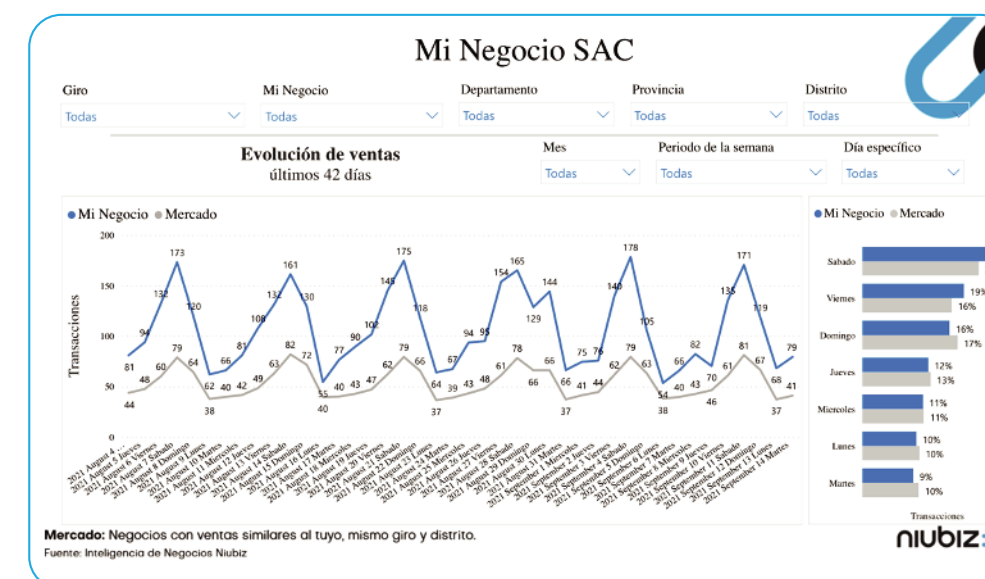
Mi Negocio SAC

Giro
Todas

Mi Negocio
Todas

Departamento
Todas

Provincia
Todas

Distrito
Todas

Evolución de ventas
últimos 42 días

Mes
Todas

Periodo de la semana
Todas

Día específico
Todas

● Mi Negocio ● Mercado

200
150
100
50
0

Transacciones

81, 94, 132, 173, 120, 62, 66, 81, 108, 132, 161, 130, 55, 77, 90, 102, 146, 175, 118, 64, 67, 94, 95, 154, 165, 129, 144, 66, 75, 76, 140, 178, 105, 54, 66, 82, 135, 171, 119, 68, 79

44, 48, 60, 79, 64, 38, 40, 42, 49, 63, 82, 72, 40, 40, 43, 47, 62, 79, 66, 37, 39, 43, 48, 61, 78, 66, 66, 37, 41, 44, 62, 79, 63, 38, 40, 43, 46, 70, 61, 81, 67, 37, 41

2021 August 4 Miercoles, 2021 August 5 Jueves, 2021 August 6 Viernes, 2021 August 7 Sabado, 2021 August 8 Domingo, 2021 August 9 Lunes, 2021 August 10 Martes, 2021 August 11 Miercoles, 2021 August 12 Jueves, 2021 August 13 Viernes, 2021 August 14 Sabado, 2021 August 15 Domingo, 2021 August 16 Lunes, 2021 August 17 Martes, 2021 August 18 Miercoles, 2021 August 19 Jueves, 2021 August 20 Viernes, 2021 August 21 Sabado, 2021 August 22 Domingo, 2021 August 23 Lunes, 2021 August 24 Martes, 2021 August 25 Miercoles, 2021 August 26 Jueves, 2021 August 27 Viernes, 2021 August 28 Sabado, 2021 August 29 Domingo, 2021 August 30 Lunes, 2021 August 31 Martes, 2021 September 1 Miercoles, 2021 September 2 Jueves, 2021 September 3 Viernes, 2021 September 4 Sabado, 2021 September 5 Domingo, 2021 September 6 Lunes, 2021 September 7 Martes, 2021 September 8 Miercoles, 2021 September 9 Jueves, 2021 September 10 Viernes, 2021 September 11 Sabado, 2021 September 12 Domingo, 2021 September 13 Lunes, 2021 September 14 Martes

● Mi Negocio ● Mercado

Sabado
Viernes 19% 16%
Domingo 16% 17%
Jueves 12% 13%
Miercoles 11% 11%
Lunes 10% 10%
Martes 9% 10%

Transacciones

Mercado: Negocios con ventas similares al tuyo, mismo giro y distrito.
Fuente: Inteligencia de Negocios Niubiz

niubiz